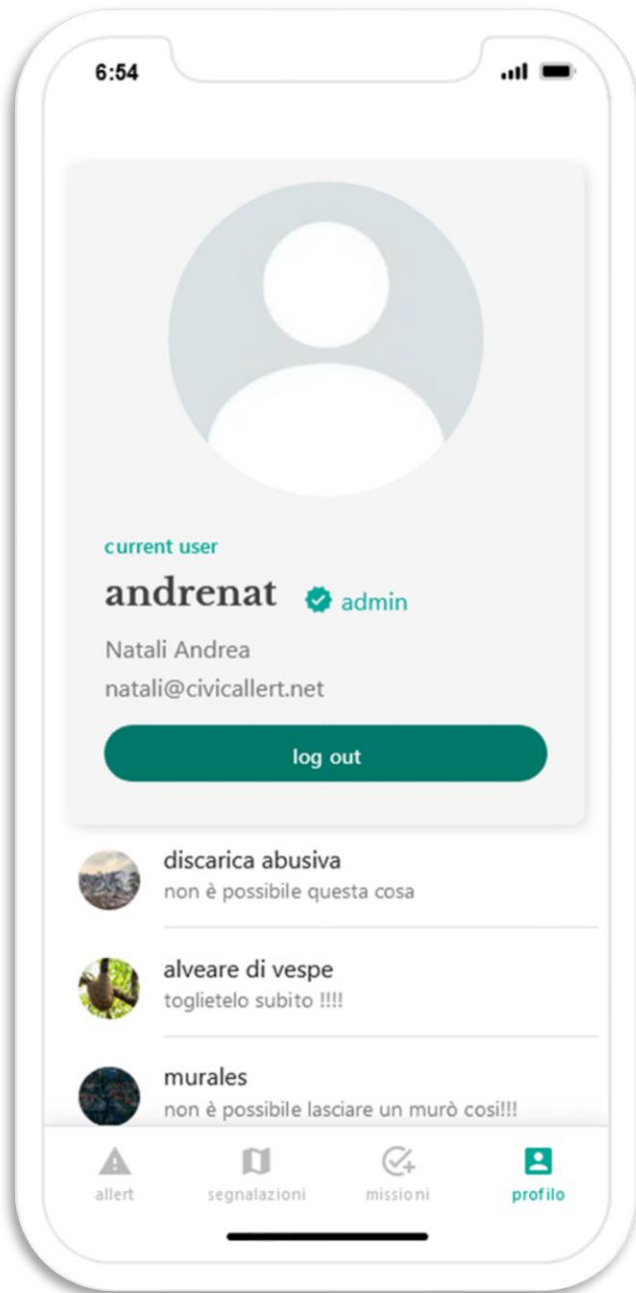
6:54

current user

andrenat admin

Natali Andrea

natali@civicallert.net

log out

discarica abusiva
non è possibile questa cosa

alveare di vespe
toglietelo subito !!!!

murales
non è possibile lasciare un murò così!!!

allert
segnalazioni
missioni
profilo